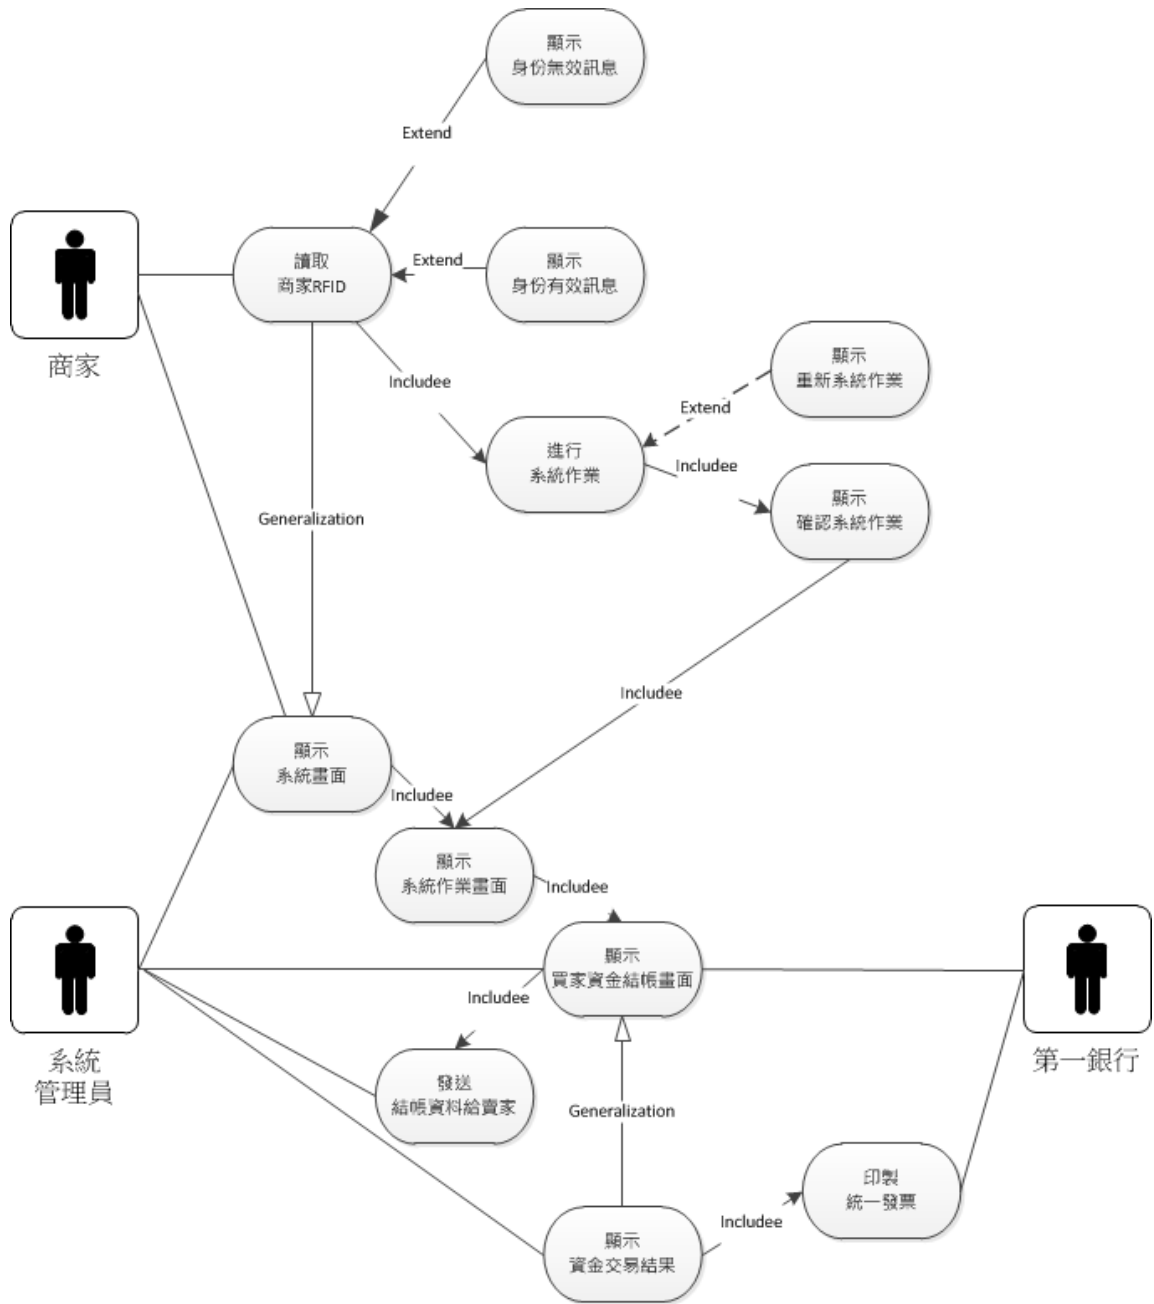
顯示
身份無效訊息

Extend

商家

讀取
商家RFID

Extend

顯示
身份有效訊息

Includee

顯示
重新系統作業

Extend

進行
系統作業

Includee

顯示
確認系統作業

Generalization

Includee

顯示
系統畫面

Includee

顯示
系統作業畫面

Includee

顯示
買家資金結帳畫面

Includee

系統
管理員

發送
結帳資料給買家

Generalization

第一銀行

印製
統一發票

Includee

顯示
資金交易結果